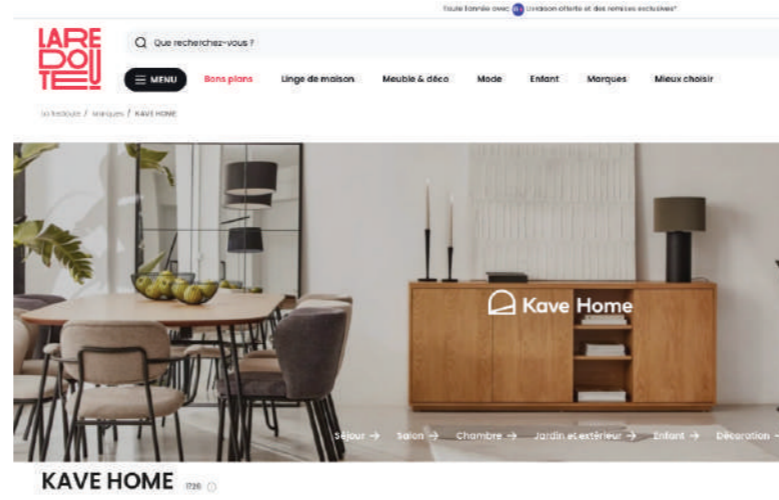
Toute l'année avec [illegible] Livraison offerte et des remises exclusives*

LA REDOUTE

Que recherchez-vous ?

MENU Bons plans Linge de maison Meuble & déco Mode Enfant Marques Mieux choisir

La Redoute / Marques / KAVE HOME

Kave Home

Séjour → Salon → Chambre → Jardin et extérieur → Enfant → Décoration →

KAVE HOME 1720